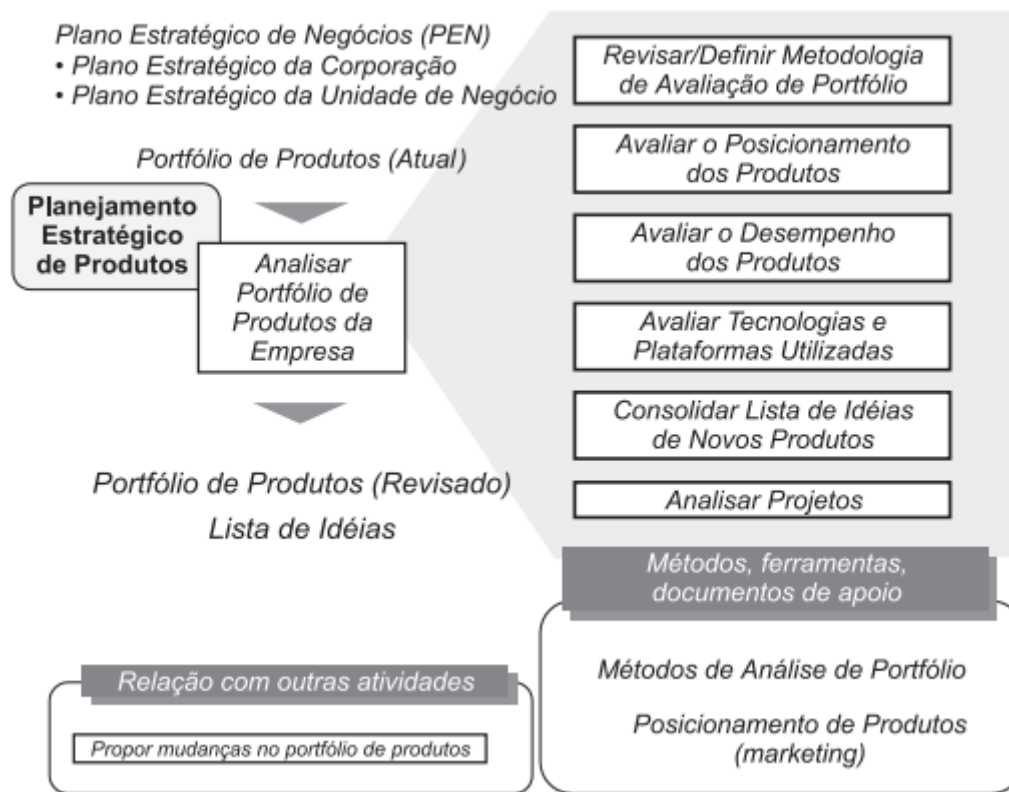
Plano Estratégico de Negócios (PEN)
• Plano Estratégico da Corporação
• Plano Estratégico da Unidade de Negócio

Portfólio de Produtos (Atual)

Planejamento Estratégico de Produtos

Analisar Portfólio de Produtos da Empresa

Portfólio de Produtos (Revisado)
Lista de Idéias

Revisar/Definir Metodologia de Avaliação de Portfólio

Avaliar o Posicionamento dos Produtos

Avaliar o Desempenho dos Produtos

Avaliar Tecnologias e Plataformas Utilizadas

Consolidar Lista de Idéias de Novos Produtos

Analisar Projetos

Métodos, ferramentas, documentos de apoio

Métodos de Análise de Portfólio

Posicionamento de Produtos (marketing)

Relação com outras atividades

Propor mudanças no portfólio de produtos